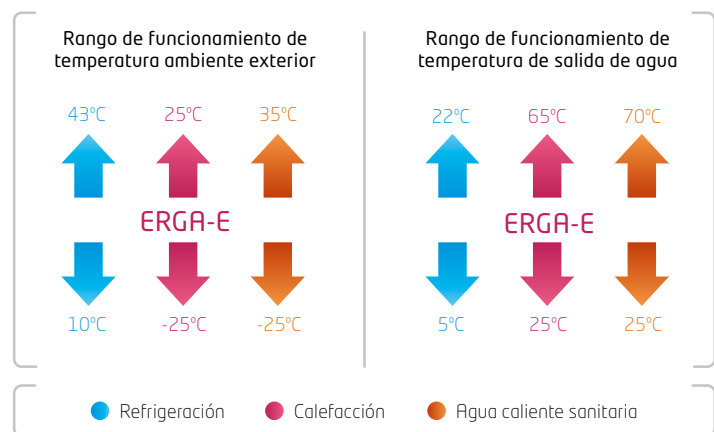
Rango de funcionamiento de temperatura ambiente exterior

43ºC 25ºC 35ºC

ERGA-E

10ºC -25ºC -25ºC

Rango de funcionamiento de temperatura de salida de agua

22ºC 65ºC 70ºC

ERGA-E

5ºC 25ºC 25ºC

Refrigeración Calefacción Agua caliente sanitaria